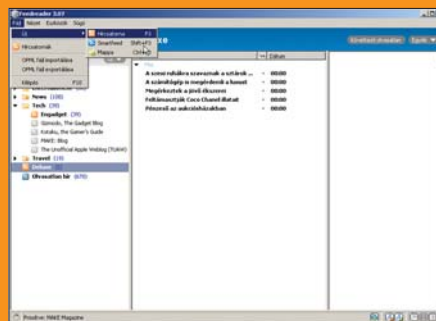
Feedreader 3.07

Fájl Nézet Eszközök Súgó

Új

Hírcsatornák

OPML fájl importálása

OPML fájl exportálása

Kilépés F10

Hírcsatorna F3

Smartfeed Shift+F3

Mappa Ctrl+F3

Ismertető olvasatlan Egyéb

Dátum

A szerelmükre szavaznak a sztárok ... 00:00

A számítógép is megérdemli a havazt 00:00

Megérkeztek a jövő ékszerei 00:00

Feltámasztják Coco Chanel illatait 00:00

Pénzzel az autóbóbiáb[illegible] 00:00

News (108)

Tech (39)

Engadget (39)

Gizmodo, The Gadget Blog

Kotaku, the Gamer's Guide

PIMKIE Blog

The Unofficial Apple Weblog (TUAW)

Travel (19)

Deleted

Olvasatlan hír (679)

Frissítve: PIMKIE Magazine